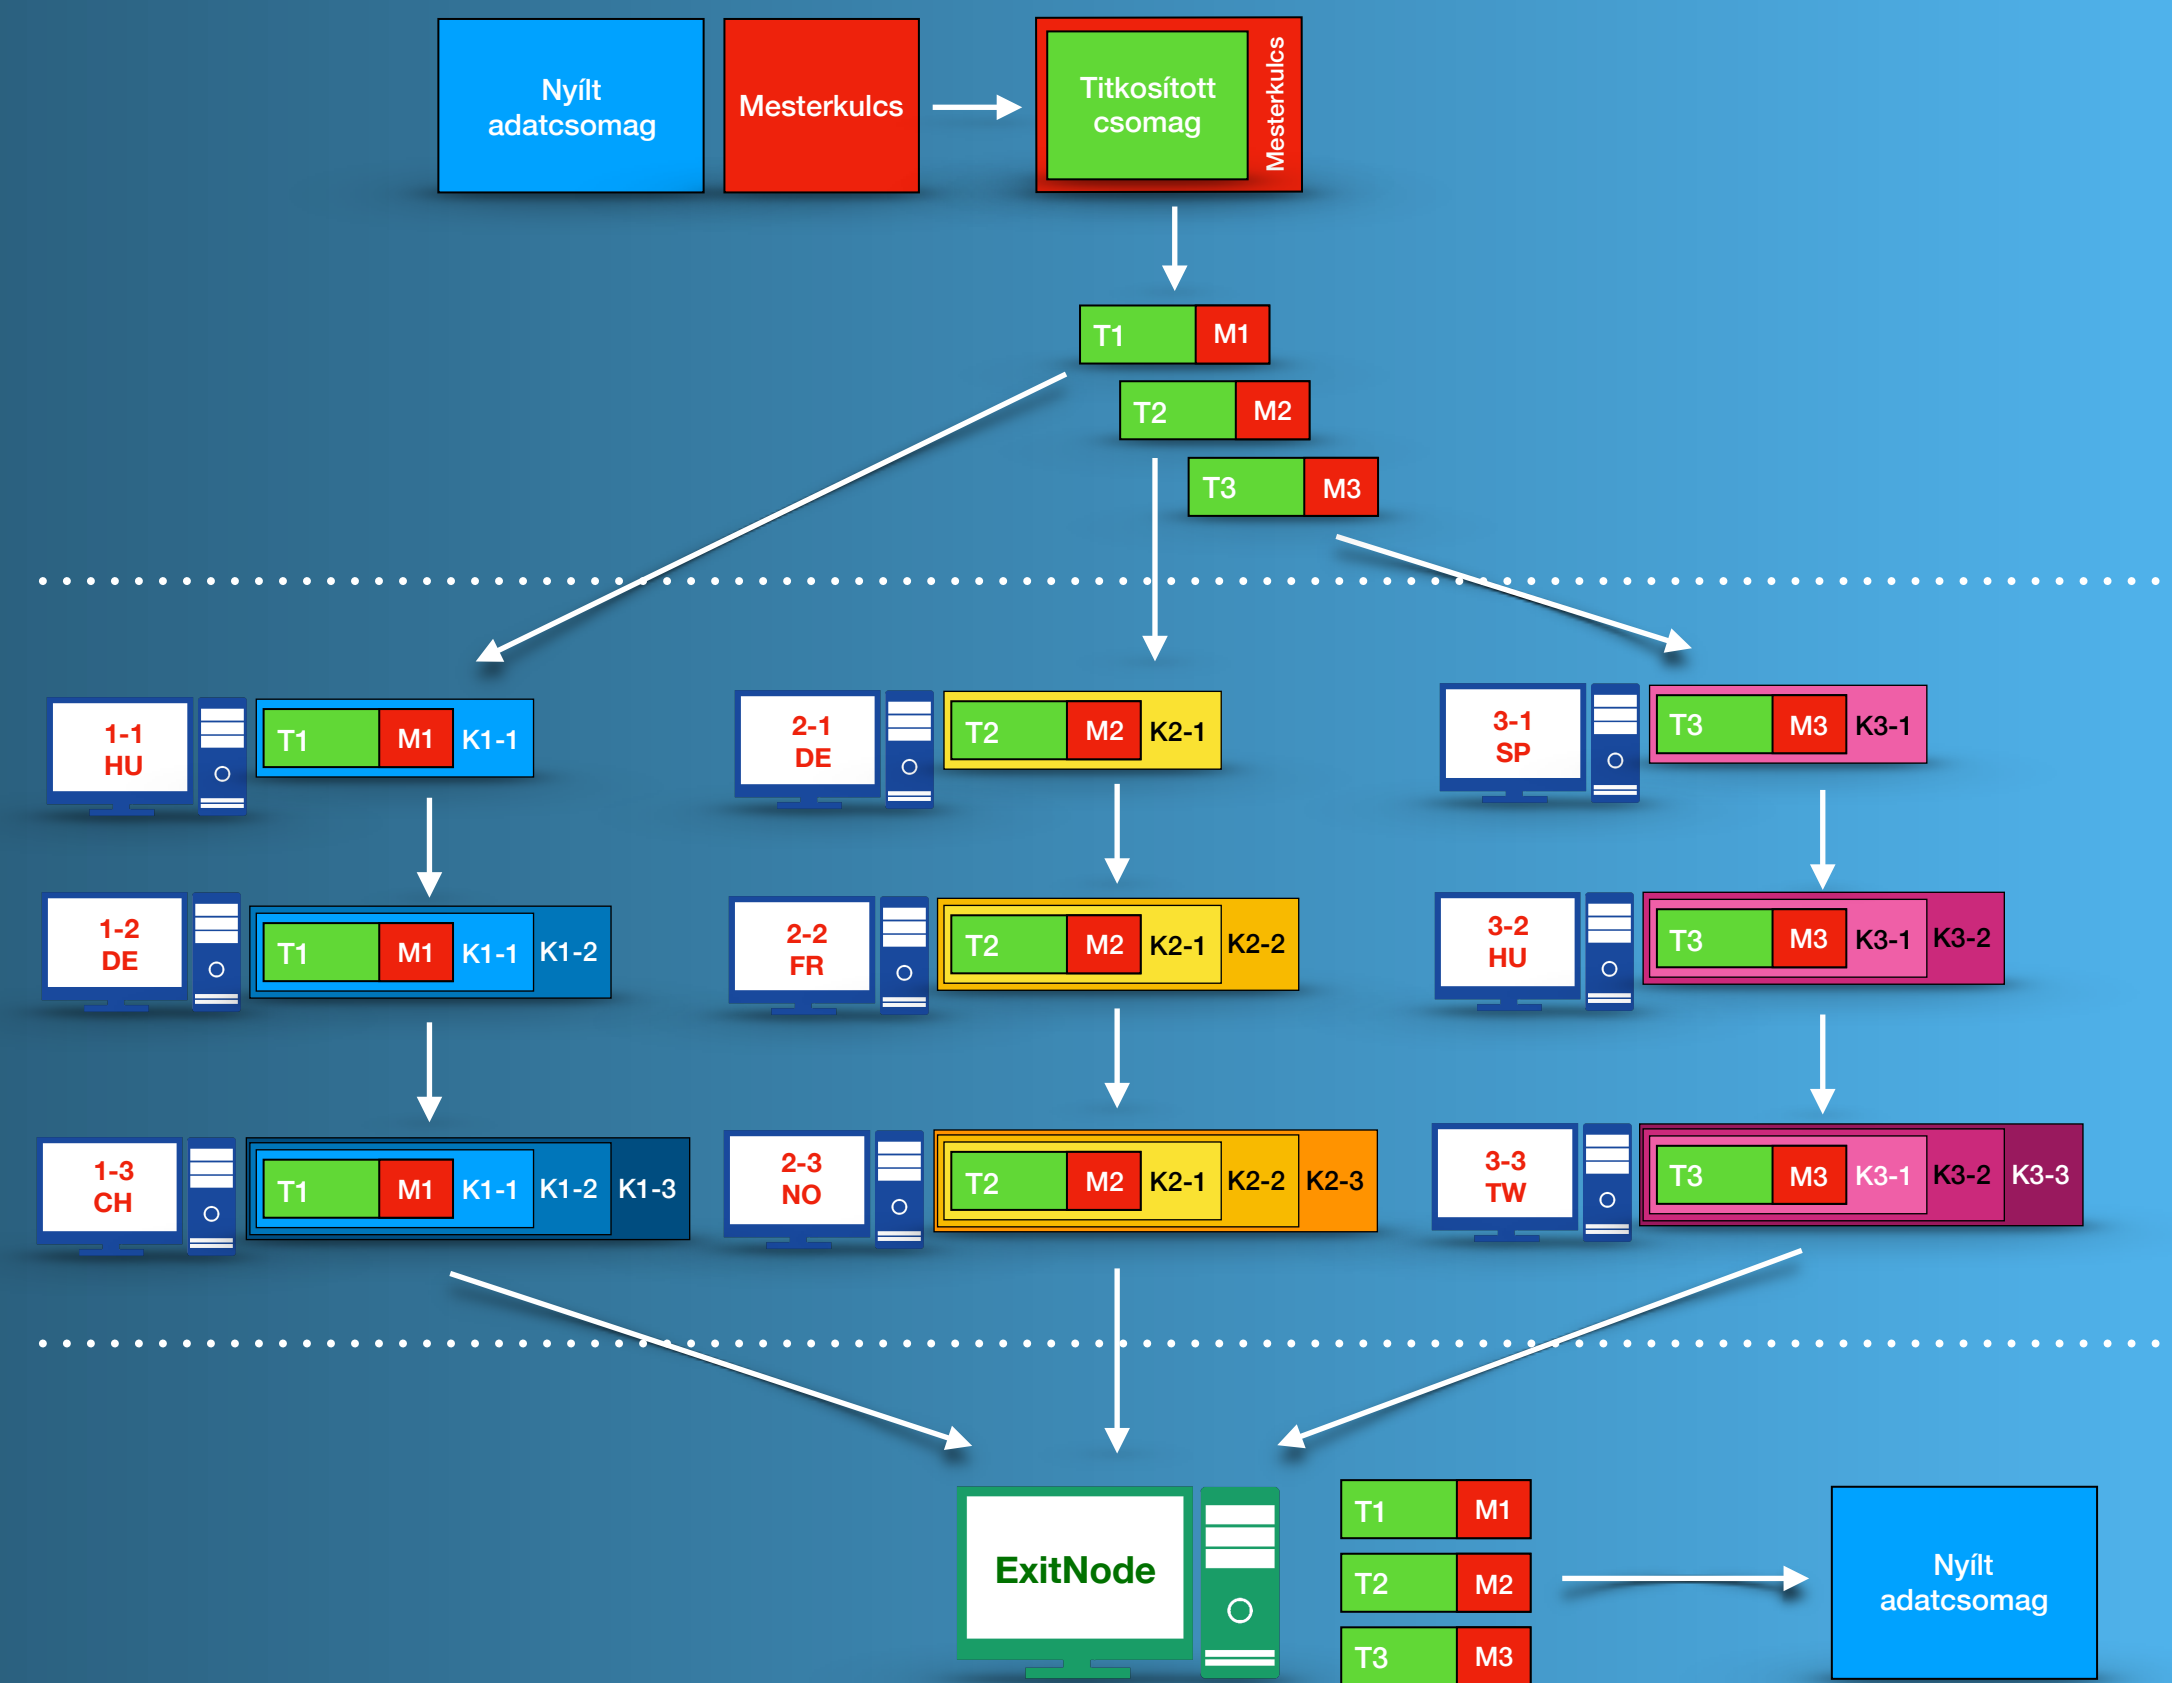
Nyílt adatcsomag

Mesterkulcs

Titkosított csomag

Mesterkulcs

T1 M1

T2 M2

T3 M3

1-1 HU

T1 M1 K1-1

2-1 DE

T2 M2 K2-1

3-1 SP

T3 M3 K3-1

1-2 DE

T1 M1 K1-1 K1-2

2-2 FR

T2 M2 K2-1 K2-2

3-2 HU

T3 M3 K3-1 K3-2

1-3 CH

T1 M1 K1-1 K1-2 K1-3

2-3 NO

T2 M2 K2-1 K2-2 K2-3

3-3 TW

T3 M3 K3-1 K3-2 K3-3

ExitNode

T1 M1

T2 M2

T3 M3

Nyílt adatcsomag